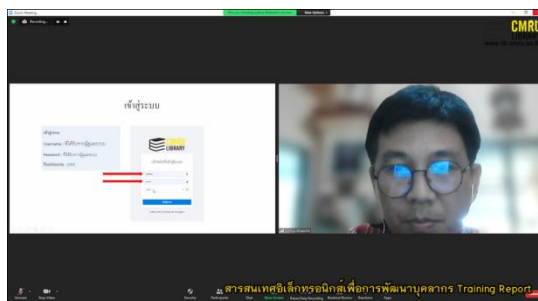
Zoom Meeting

Recording...

CMRU

เข้าสู่ระบบ

เข้าสู่ระบบ
Username : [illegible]
Password : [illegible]
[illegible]

CMRU LIBRARY

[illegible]

Submit

Unmute

Stop Video

Security

Participants

Chat

Share Screen

Pause/Stop Recording

Breakout Rooms

Reactions

Apps

สารสนเทศอิเล็กทรอนิกส์เพื่อการพัฒนาบุคลากร Training Report